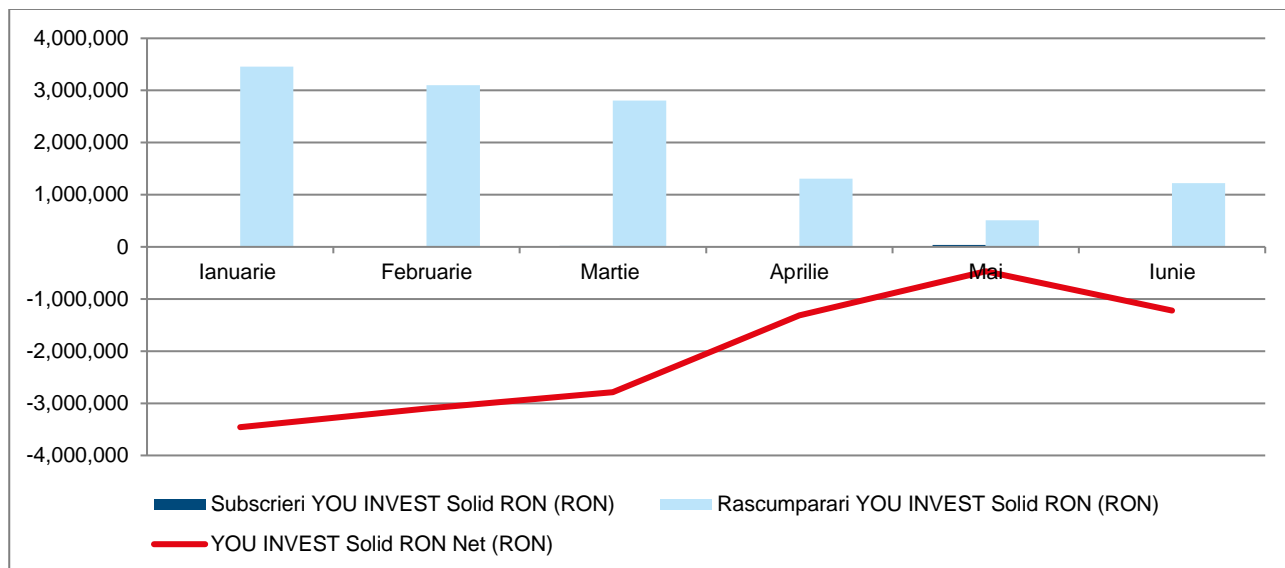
4,000,000
3,000,000
2,000,000
1,000,000
0
-1,000,000
-2,000,000
-3,000,000
-4,000,000

Ianuarie
Februarie
Martie
Aprilie
Mai
Iunie

Subscrieri YOU INVEST Solid RON (RON)
Rascumparari YOU INVEST Solid RON (RON)
YOU INVEST Solid RON Net (RON)